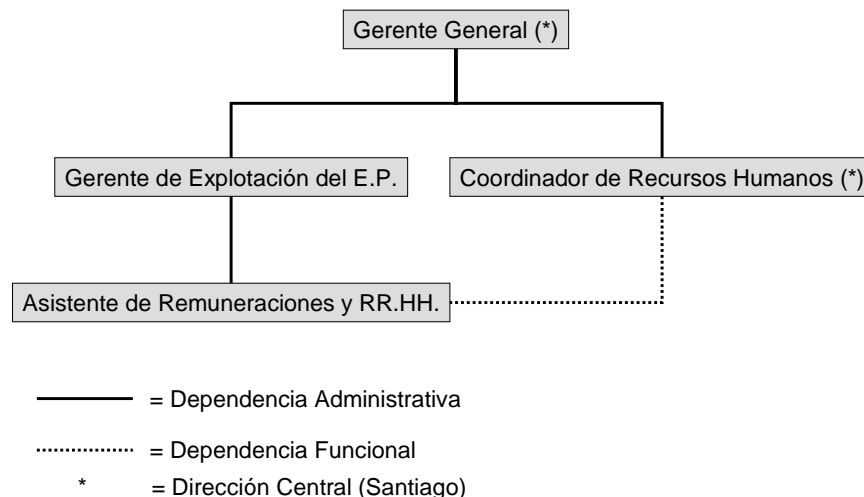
Gerente General (*)

Gerente de Explotación del E.P.

Coordinador de Recursos Humanos (*)

Asistente de Remuneraciones y RR.HH.

= Dependencia Administrativa

= Dependencia Funcional

* = Dirección Central (Santiago)